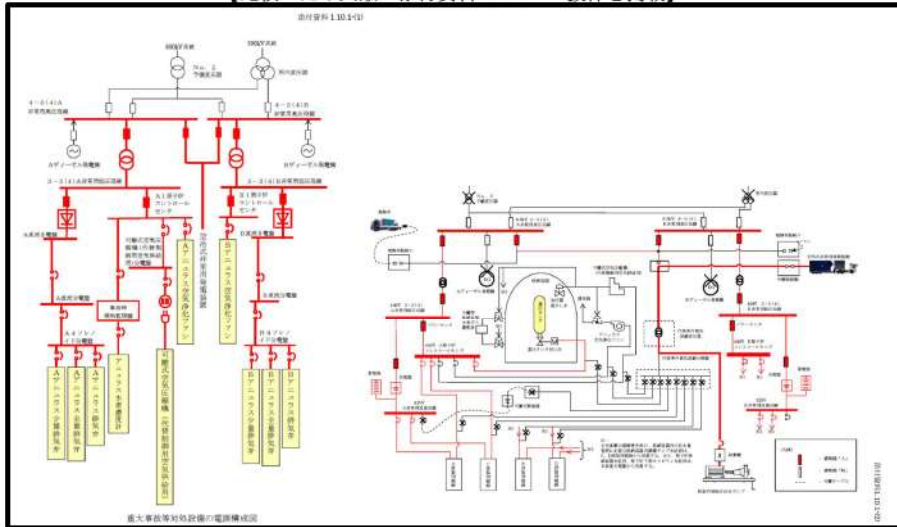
添付資料 1.10.1-(1)

500kV系統

500kV系統

No. 2
予備変圧器

所内変圧器

4-2(4)A
非常用高圧母線

4-2(4)B
非常用高圧母線

Aディーゼル発電機

Bディーゼル発電機

3-2(4)A非常用低圧母線

A1原子炉
コントロール
センタ

空冷式非常用発電装置

B1原子炉
コントロール
センタ

3-2(4)B非常用低圧母線

A系直流電源

B系直流電源

A直流分電盤

B直流分電盤

可搬式空気圧縮機(代替制御用空気供給)用分電盤

可搬式空気圧縮機(代替制御用空気供給)

A4ノンコン
イナ分電盤

B4ノンコン
イナ分電盤

Aアニュラス空気浄化ファン

Bアニュラス空気浄化ファン

Aアニュラス全量排気弁

Aアニュラス排気弁

Aアニュラス排気弁

アニュラス水素濃度計

Bアニュラス全量排気弁

Bアニュラス排気弁

Bアニュラス排気弁

重大事故等対処設備の電源構成図

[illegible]